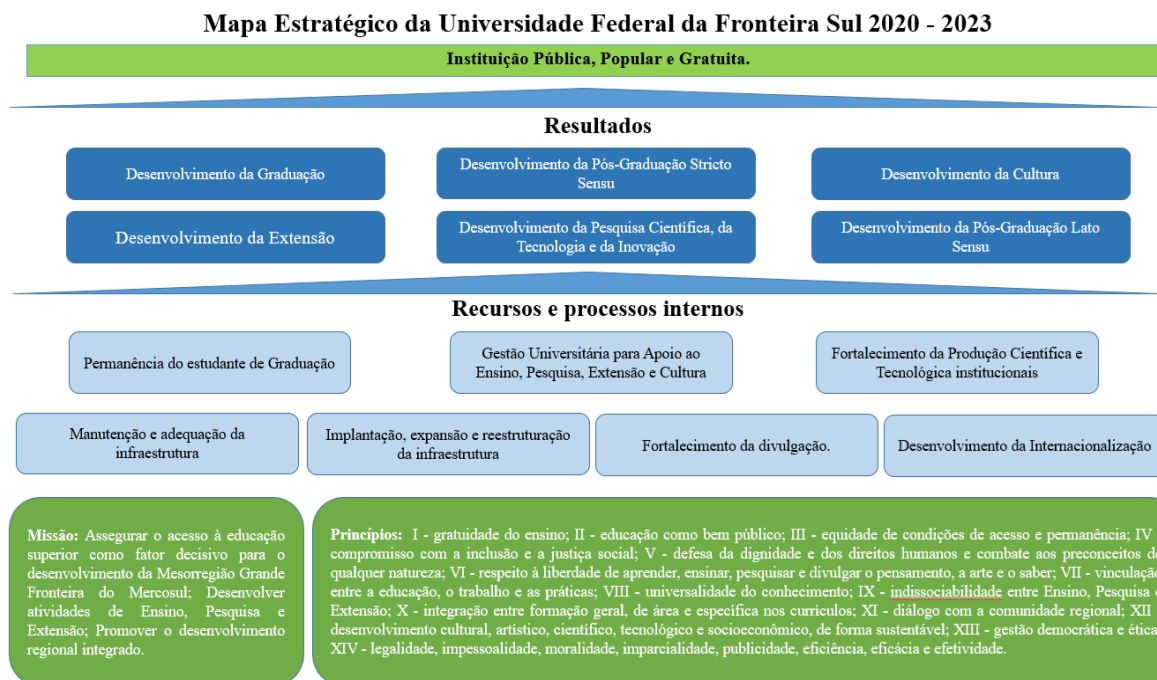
Mapa Estratégico da Universidade Federal da Fronteira Sul 2020 - 2023

Instituição Pública, Popular e Gratuita.

Resultados

Desenvolvimento da Graduação

Desenvolvimento da Pós-Graduação Stricto Sensu

Desenvolvimento da Cultura

Desenvolvimento da Extensão

Desenvolvimento da Pesquisa Científica, da Tecnologia e da Inovação

Desenvolvimento da Pós-Graduação Lato Sensu

Recursos e processos internos

Permanência do estudante de Graduação

Gestão Universitária para Apoio ao Ensino, Pesquisa, Extensão e Cultura

Fortalecimento da Produção Científica e Tecnológica institucionais

Manutenção e adequação da infraestrutura

Implantação, expansão e reestruturação da infraestrutura

Fortalecimento da divulgação.

Desenvolvimento da Internacionalização

Missão: Assegurar o acesso à educação superior como fator decisivo para o desenvolvimento da Mesorregião Grande Fronteira do Mercosul; Desenvolver atividades de Ensino, Pesquisa e Extensão; Promover o desenvolvimento regional integrado.

Princípios: I - gratuidade do ensino; II - educação como bem público; III - equidade de condições de acesso e permanência; IV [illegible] compromisso com a inclusão e a justiça social; V - defesa da dignidade e dos direitos humanos e combate aos preconceitos d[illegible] qualquer natureza; VI - respeito à liberdade de aprender, ensinar, pesquisar e divulgar o pensamento, a arte e o saber; VII - vinculaçã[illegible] entre a educação, o trabalho e as práticas; VIII - universalidade do conhecimento; IX - indissociabilidade entre Ensino, Pesquisa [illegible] Extensão; X - integração entre formação geral, de área e específica nos currículos; XI - diálogo com a comunidade regional; XII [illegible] desenvolvimento cultural, artístico, científico, tecnológico e socioeconômico, de forma sustentável; XIII - gestão democrática e ética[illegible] XIV - legalidade, impessoalidade, moralidade, imparcialidade, publicidade, eficiência, eficácia e efetividade.